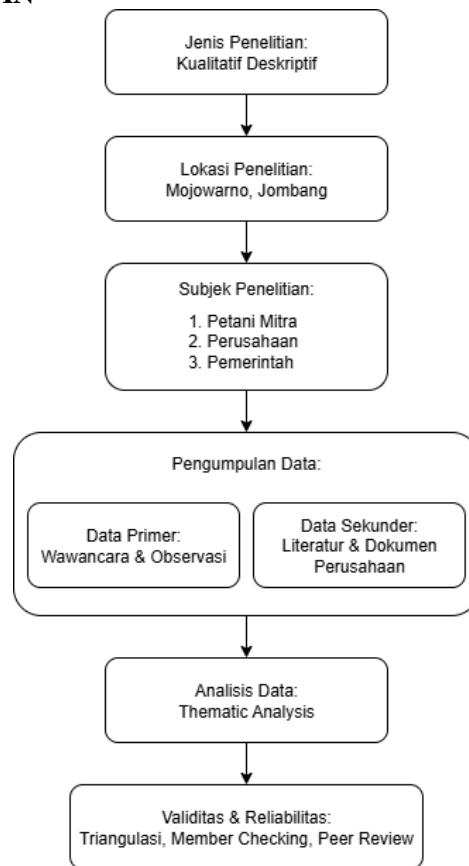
IN

Jenis Penelitian:
Kualitatif Deskriptif

Lokasi Penelitian:
Mojowarno, Jombang

Subjek Penelitian:

1. Petani Mitra
2. Perusahaan
3. Pemerintah

Pengumpulan Data:

Data Primer:
Wawancara & Observasi

Data Sekunder:
Literatur & Dokumen Perusahaan

Analisis Data:
Thematic Analysis

Validitas & Reliabilitas:
Triangulasi, Member Checking, Peer Review